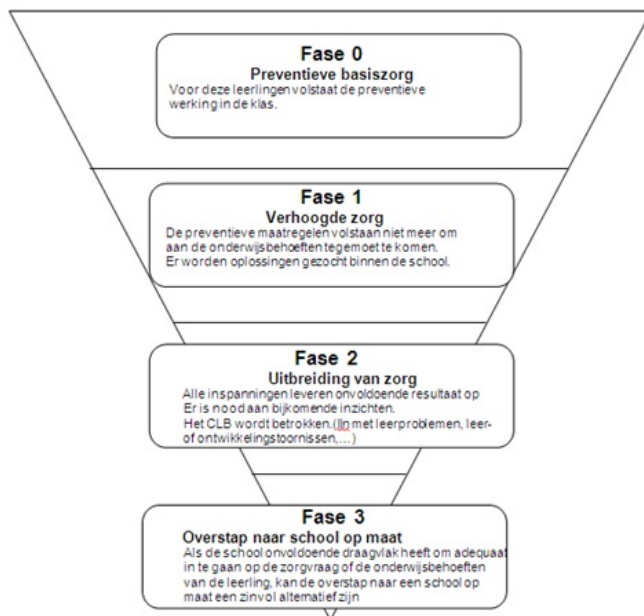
Fase 0
Preventieve basiszorg
Voor deze leerlingen volstaat de preventieve werking in de klas.

Fase 1
Verhoogde zorg
De preventieve maatregelen volstaan niet meer om aan de onderwijsbehoeften tegemoet te komen.
Er worden oplossingen gezocht binnen de school.

Fase 2
Uitbreiding van zorg
Alle inspanningen leveren onvoldoende resultaat op
Er is nood aan bijkomende inzichten.
Het CLB wordt betrokken.(lln met leerproblemen, leer- of ontwikkelingstoornissen,…)

Fase 3
Overstap naar school op maat
Als de school onvoldoende draagvlak heeft om adequaat in te gaan op de zorgvraag of de onderwijsbehoeften van de leerling, kan de overstap naar een school op maat een zinvol alternatief zijn